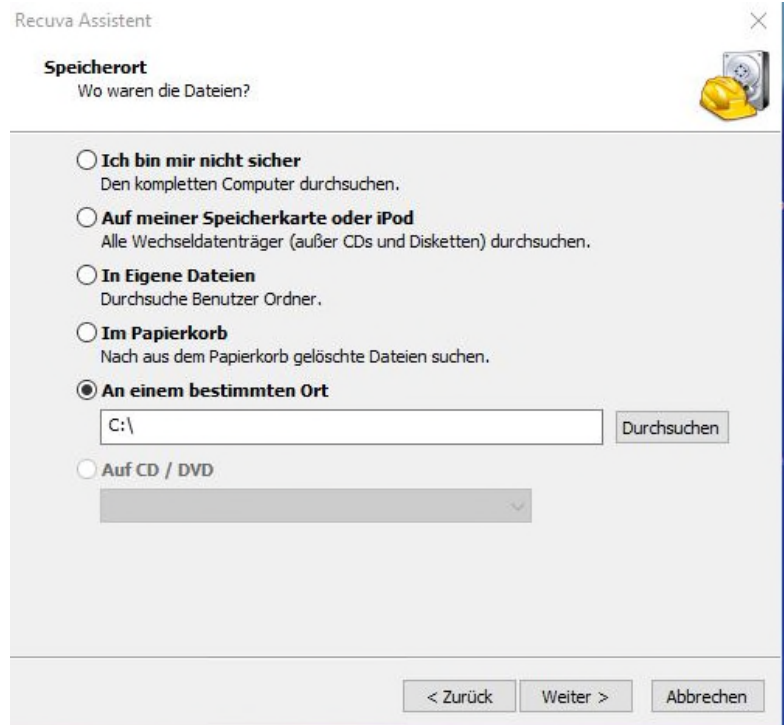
Recuva Assistent

Speicherort
Wo waren die Dateien?

Ich bin mir nicht sicher
Den kompletten Computer durchsuchen.

Auf meiner Speicherkarte oder iPod
Alle Wechseldatenträger (außer CDs und Disketten) durchsuchen.

In Eigene Dateien
Durchsuche Benutzer Ordner.

Im Papierkorb
Nach aus dem Papierkorb gelöschte Dateien suchen.

An einem bestimmten Ort
C:\
Durchsuchen

Auf CD / DVD

< Zurück
Weiter >
Abbrechen